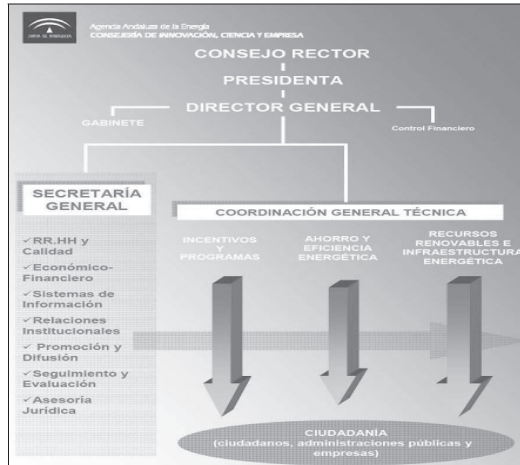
JUNTA DE ANDALUCIA

Agencia Andaluza de la Energía
CONSEJERÍA DE INNOVACIÓN, CIENCIA Y EMPRESA

CONSEJO RECTOR

PRESIDENTA

DIRECTOR GENERAL

GABINETE

Control Financiero

SECRETARÍA GENERAL

✓RR.HH y Calidad
✓Económico-Financiero
✓Sistemas de Información
✓Relaciones Institucionales
✓ Promoción y Difusión
✓Seguimiento y Evaluación
✓Asesoría Jurídica

COORDINACIÓN GENERAL TÉCNICA

INCENTIVOS Y PROGRAMAS

AHORRO Y EFICIENCIA ENERGÉTICA

RECURSOS RENOVABLES E INFRAESTRUCTURA ENERGÉTICA

CIUDADANÍA
(ciudadanos, administraciones públicas y empresas)